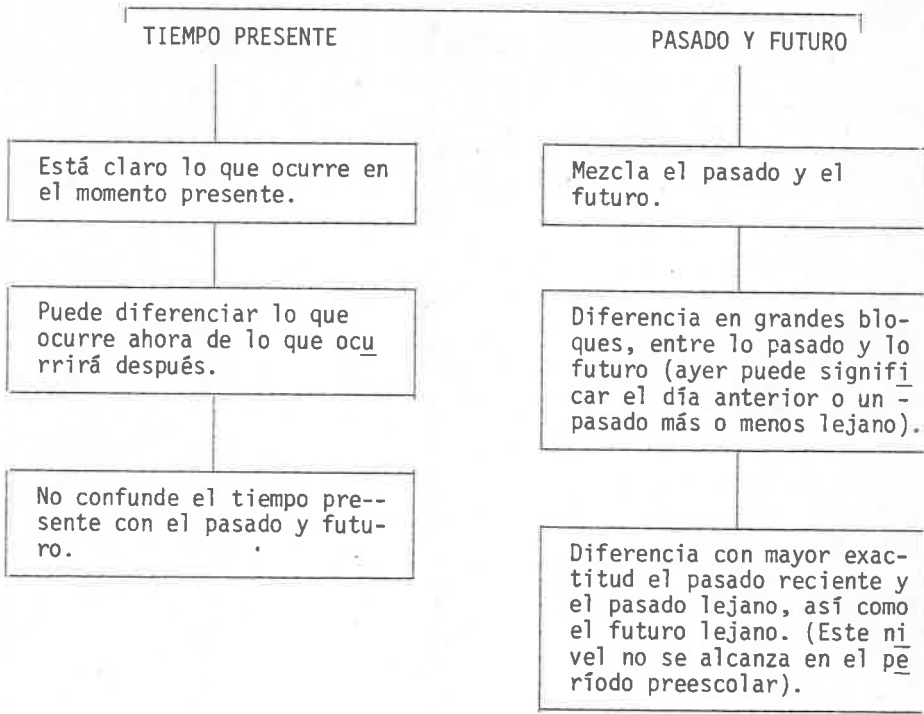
TIEMPO PRESENTE

Está claro lo que ocurre en el momento presente.

Puede diferenciar lo que ocurre ahora de lo que ocurrirá después.

No confunde el tiempo presente con el pasado y futuro.

PASADO Y FUTURO

Mezcla el pasado y el futuro.

Diferencia en grandes bloques, entre lo pasado y lo futuro (ayer puede significar el día anterior o un pasado más o menos lejano).

Diferencia con mayor exactitud el pasado reciente y el pasado lejano, así como el futuro lejano. (Este nivel no se alcanza en el período preescolar).